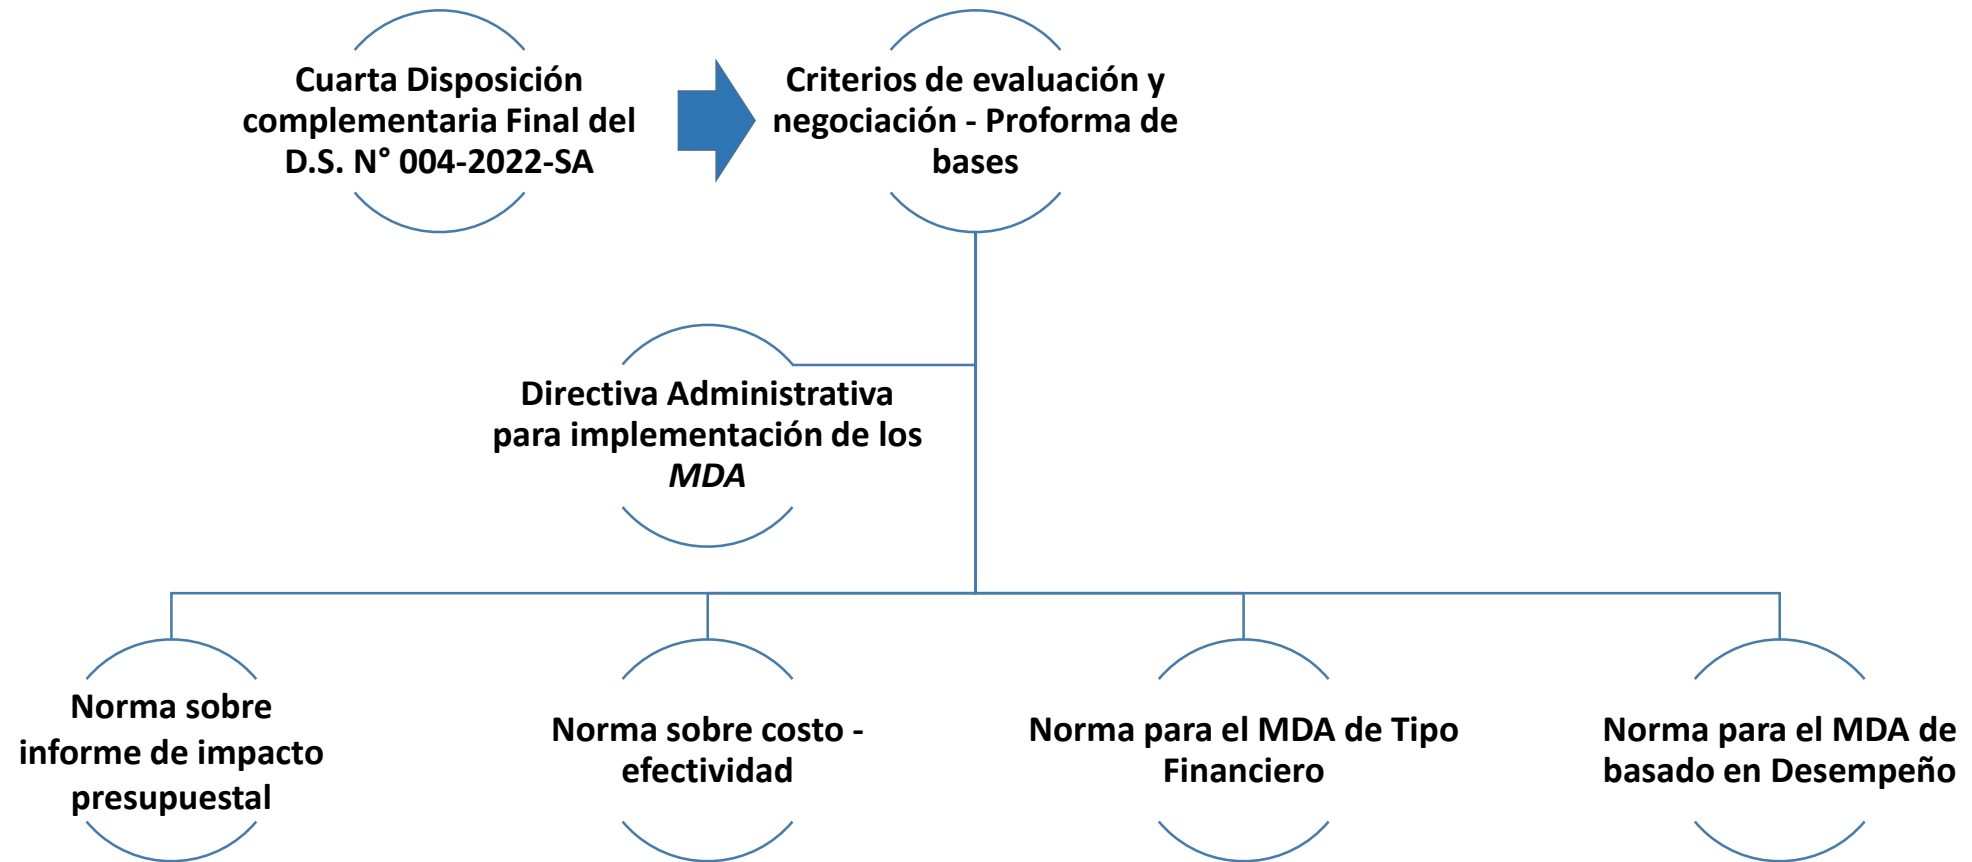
Cuarta Disposición complementaria Final del D.S. N° 004-2022-SA

Criterios de evaluación y negociación - Proforma de bases

Directiva Administrativa para implementación de los *MDA*

Norma sobre informe de impacto presupuestal

Norma sobre costo - efectividad

Norma para el MDA de Tipo Financiero

Norma para el MDA de basado en Desempeño